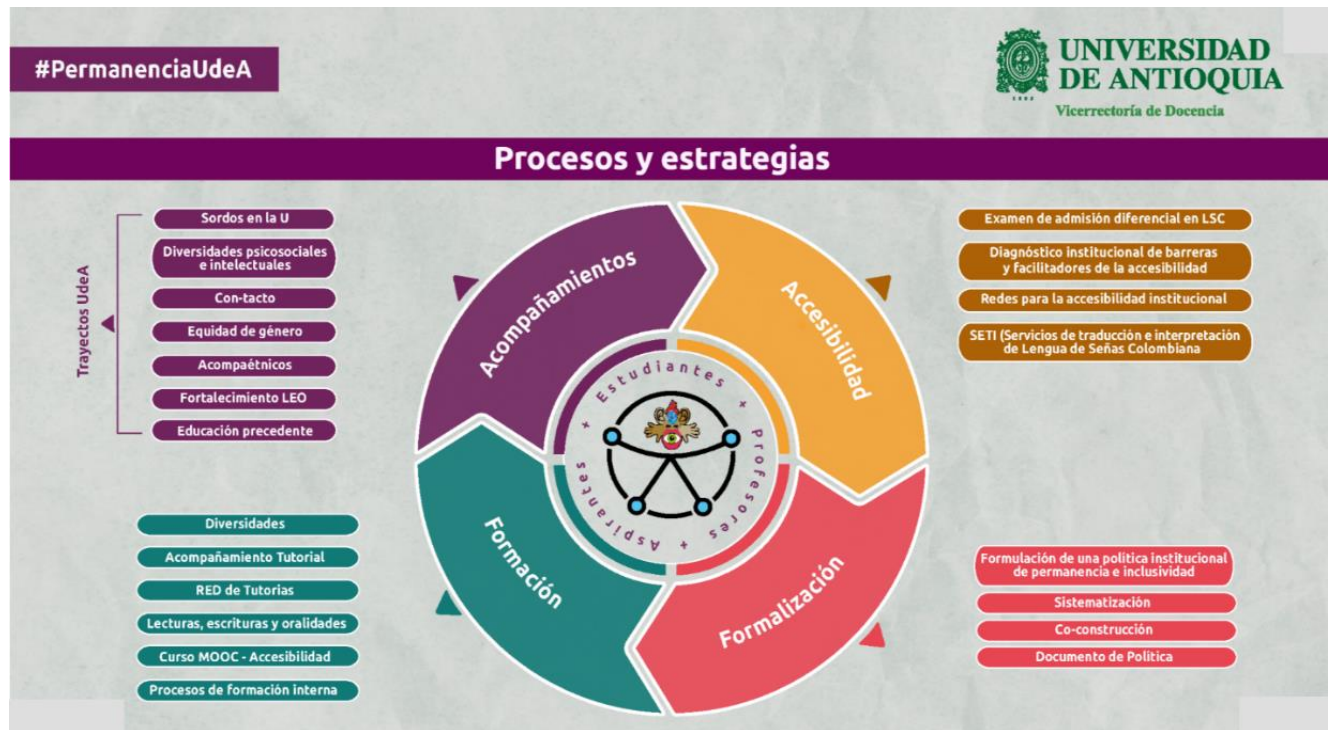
#PermanenciaUdeA

UNIVERSIDAD DE ANTIOQUIA
Vicerrectoría de Docencia

Procesos y estrategias

Trayectos UdeA

Sordos en la U

Diversidades psicosociales e intelectuales

Con-tacto

Equidad de género

Acompaétnicos

Fortalecimiento LEO

Educación precedente

Acompañamientos

Accesibilidad

Formación

Formalización

Estudiantes + Profesores + Aspirantes +

Examen de admisión diferencial en LSC

Diagnóstico institucional de barreras y facilitadores de la accesibilidad

Redes para la accesibilidad institucional

SETI (Servicios de traducción e interpretación de Lengua de Señas Colombiana

Diversidades

Acompañamiento Tutorial

RED de Tutorias

Lecturas, escrituras y oralidades

Curso MOOC - Accesibilidad

Procesos de formación interna

Formulación de una política institucional de permanencia e inclusividad

Sistematización

Co-construcción

Documento de Política